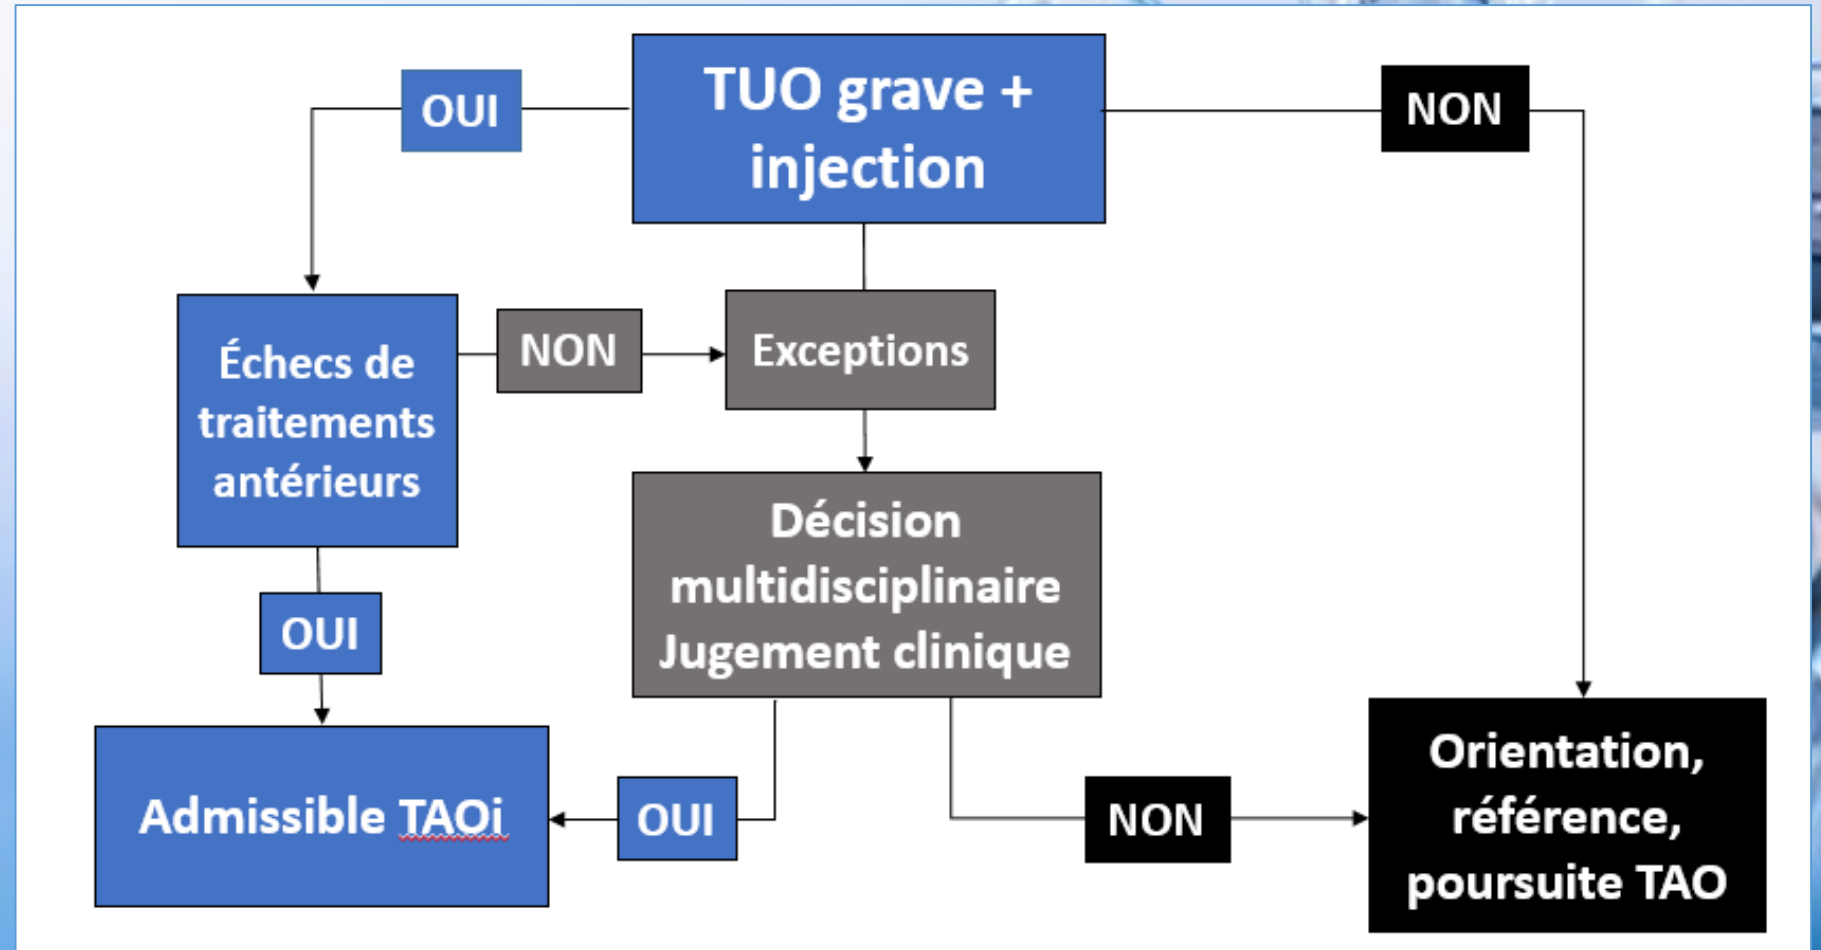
TUO grave + injection

OUI

NON

Échecs de traitements antérieurs

NON

Exceptions

Décision multidisciplinaire Jugement clinique

OUI

Admissible TAOi

OUI

NON

Orientation, référence, poursuite TAO